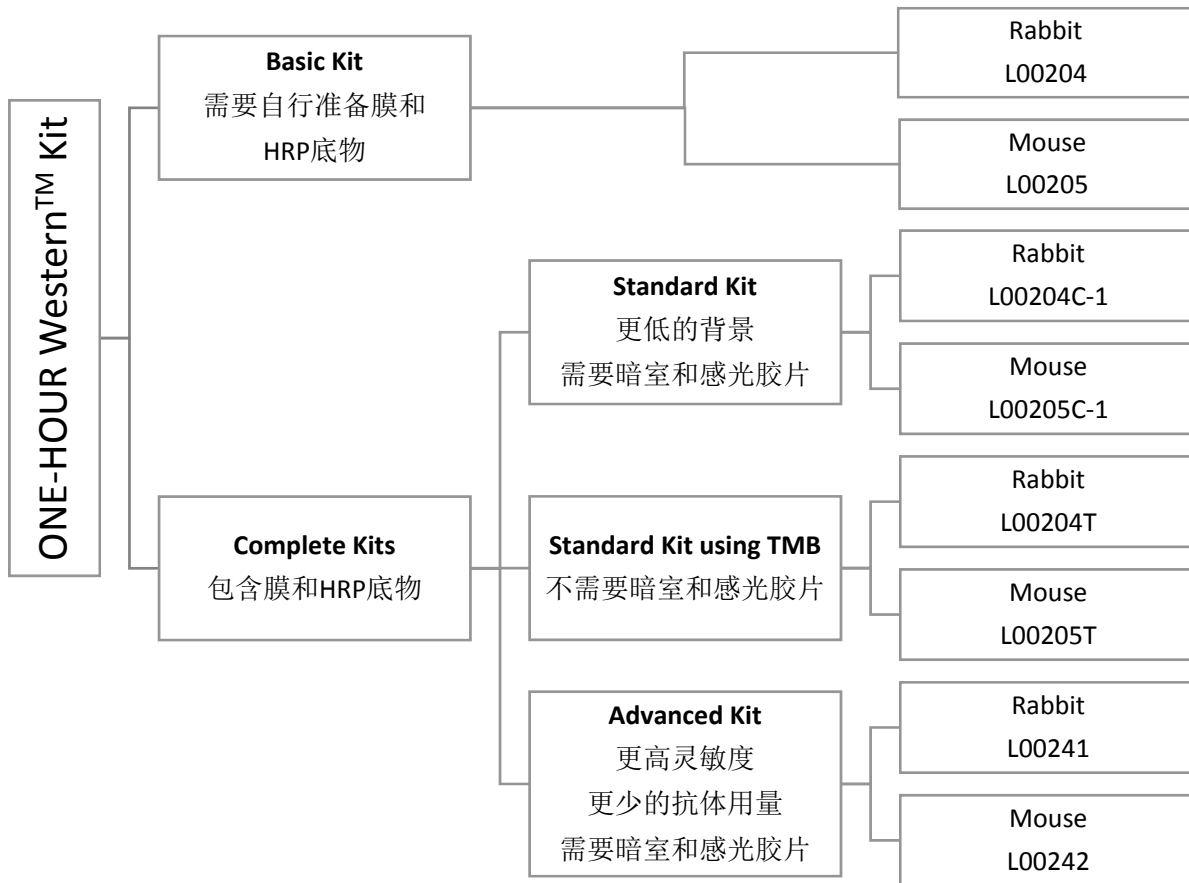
ONE-HOUR Western$^{TM}$ Kit

**Basic Kit**
需要自行准备膜和HRP底物

Rabbit
L00204

Mouse
L00205

**Complete Kits**
包含膜和HRP底物

**Standard Kit**
更低的背景
需要暗室和感光胶片

Rabbit
L00204C-1

Mouse
L00205C-1

**Standard Kit using TMB**
不需要暗室和感光胶片

Rabbit
L00204T

Mouse
L00205T

**Advanced Kit**
更高灵敏度
更少的抗体用量
需要暗室和感光胶片

Rabbit
L00241

Mouse
L00242